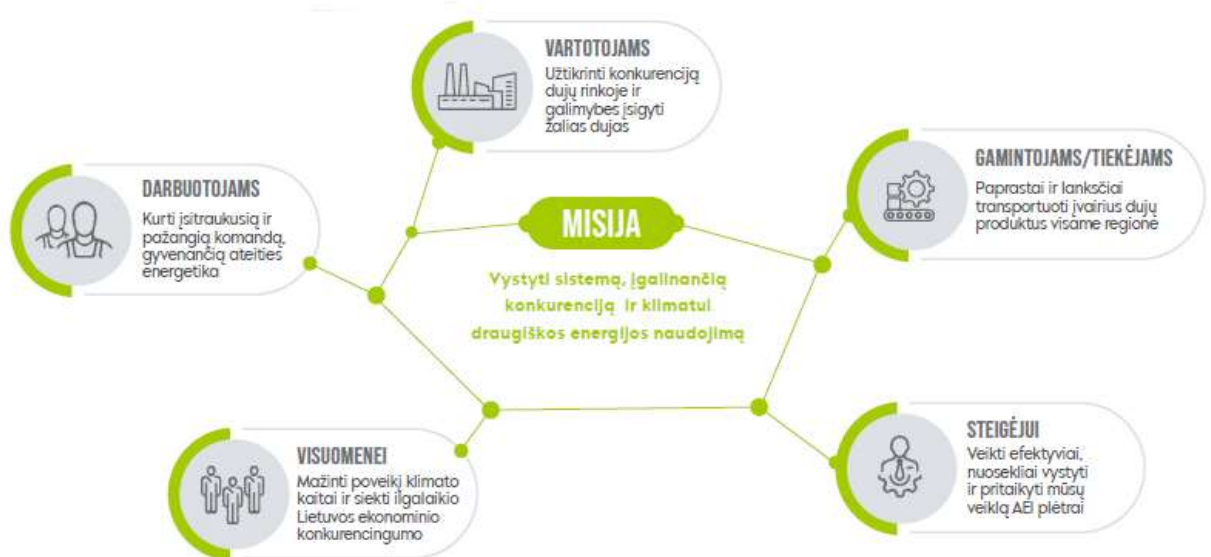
VARTOTOJAMS
Užtikrinti konkurenciją dujų rinkoje ir galimybes įsigyti žalias dujas

DARBUOTOJAMS
Kurti įsitraukusią ir pažangią komandą, gyvenančią ateities energetika

MISIJA

Vystyti sistemą, įgalinančią konkurenciją ir klimatui draugiškos energijos naudojimą

GAMINTOJAMS/TIEKĖJAMS
Paprastai ir lanksčiai transportuoti įvairius dujų produktus visame regione

VISUOMENEI
Mažinti poveikį klimato kaitai ir siekti ilgalaikio Lietuvos ekonominio konkurencingumo

STEIGĖJUI
Veikti efektyviai, nuosekliai vystyti ir pritaikyti mūsų veiklą AEI plėtrai